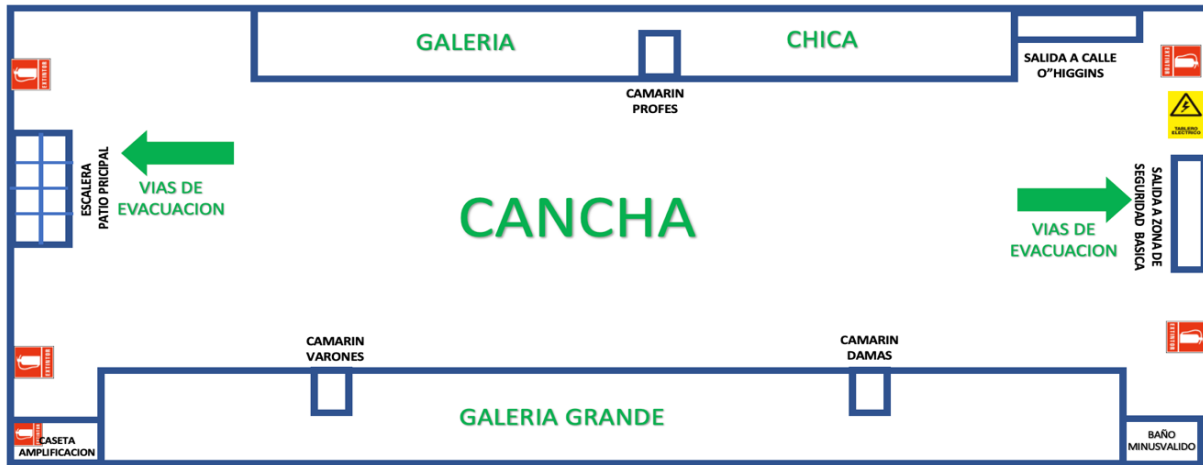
GALERIA

CHICA

SALIDA A CALLE O"HIGGINS

CAMARIN PROFES

TABLERO ELECTRICO

ESCALERA PATIO PRICIPAL

VIAS DE EVACUACION

CANCHA

SALIDA A ZONA DE SEGURIDAD BASICA

VIAS DE EVACUACION

CAMARIN VARONES

CAMARIN DAMAS

GALERIA GRANDE

CASETA AMPLIFICACION

BAÑO MINUSVALIDO